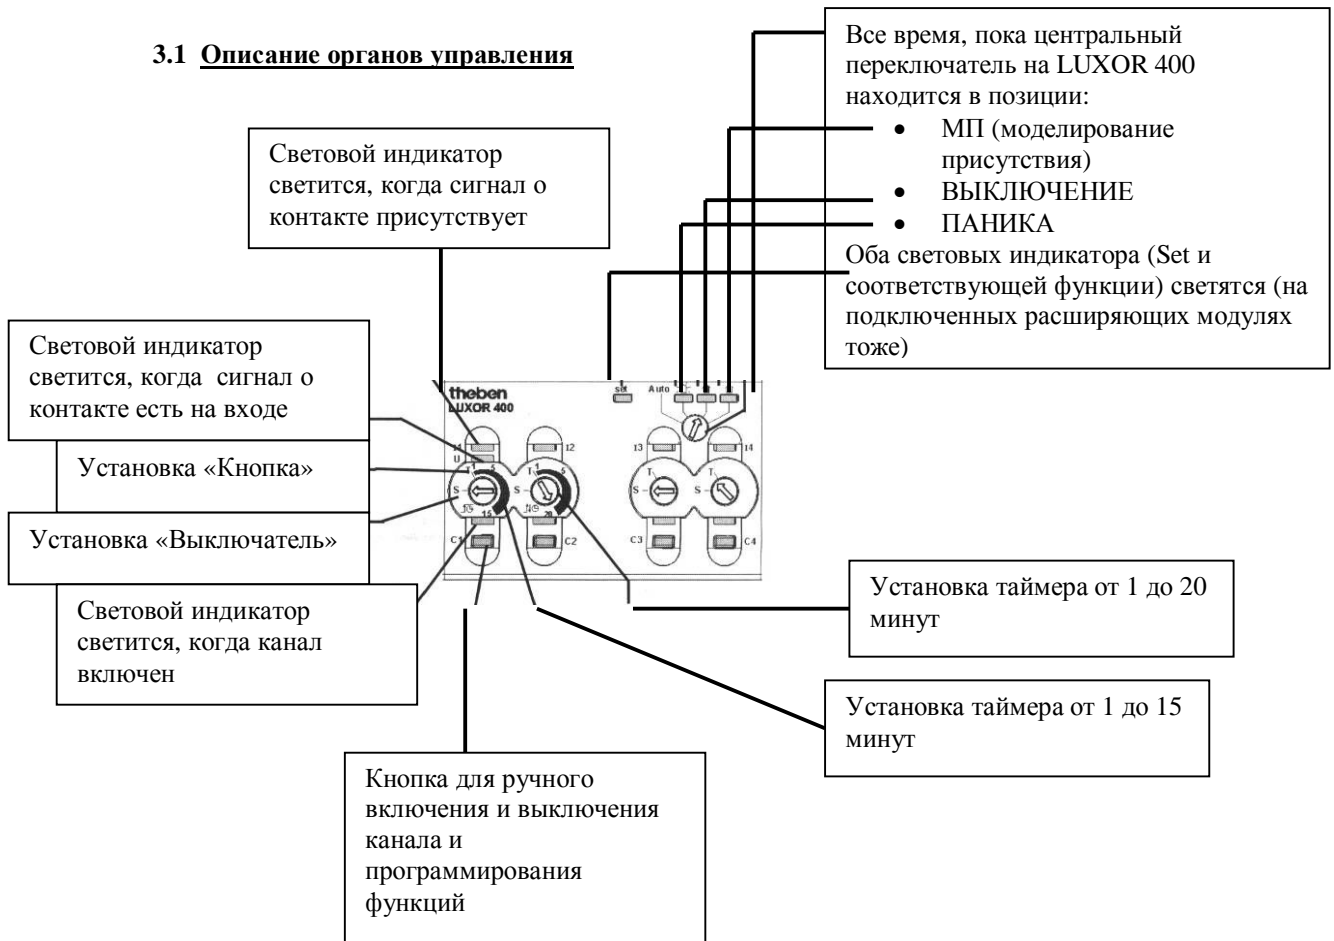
**3.1 Описание органов управления**

Световой индикатор светится, когда сигнал о контакте присутствует

Все время, пока центральный переключатель на LUXOR 400 находится в позиции:
- МП (моделирование присутствия)
- ВЫКЛЮЧЕНИЕ
- ПАНИКА

Оба световых индикатора (Set и соответствующей функции) светятся (на подключенных расширяющих модулях тоже)

Световой индикатор светится, когда сигнал о контакте есть на входе

Установка «Кнопка»

Установка «Выключатель»

Световой индикатор светится, когда канал включен

theben
LUXOR 400
Set
Auto
I1
I2
I3
I4
T
S
1
5
15
20
C1
C2
C3
C4

Установка таймера от 1 до 20 минут

Установка таймера от 1 до 15 минут

Кнопка для ручного включения и выключения канала и программирования функций